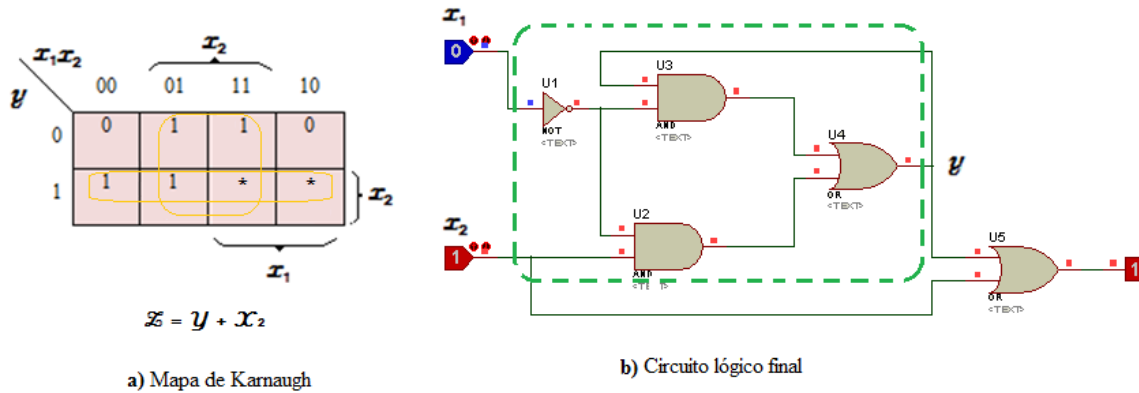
$x_1x_2$

$y$

$x_2$

| | 00 | 01 | 11 | 10 |
|---|---|---|---|---|
| 0 | 0 | 1 | 1 | 0 |
| 1 | 1 | 1 | * | * |

$x_2$

$x_1$

$z = y + x_2$

**a)** Mapa de Karnaugh

$x_1$

0

U1

NOT
<TEXT>

U3

AND
<TEXT>

U4

OR
<TEXT>

$y$

$x_2$

1

U2

AND
<TE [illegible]

U5

OR
<TEXT>

1

**b)** Circuito lógico final